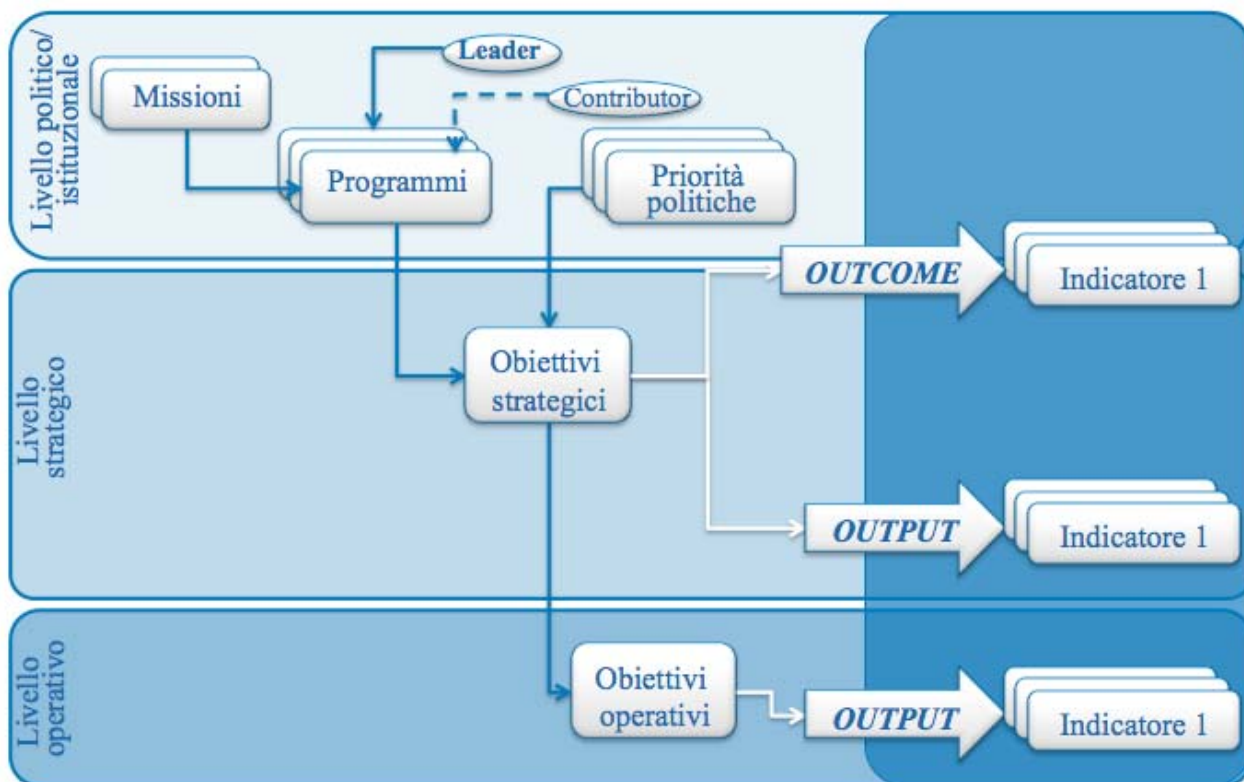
Livello politico/ istituzionale

Leader

Missioni

Contributor

Programmi

Priorità politiche

OUTCOME

Indicatore 1

Livello strategico

Obiettivi strategici

OUTPUT

Indicatore 1

Livello operativo

Obiettivi operativi

OUTPUT

Indicatore 1